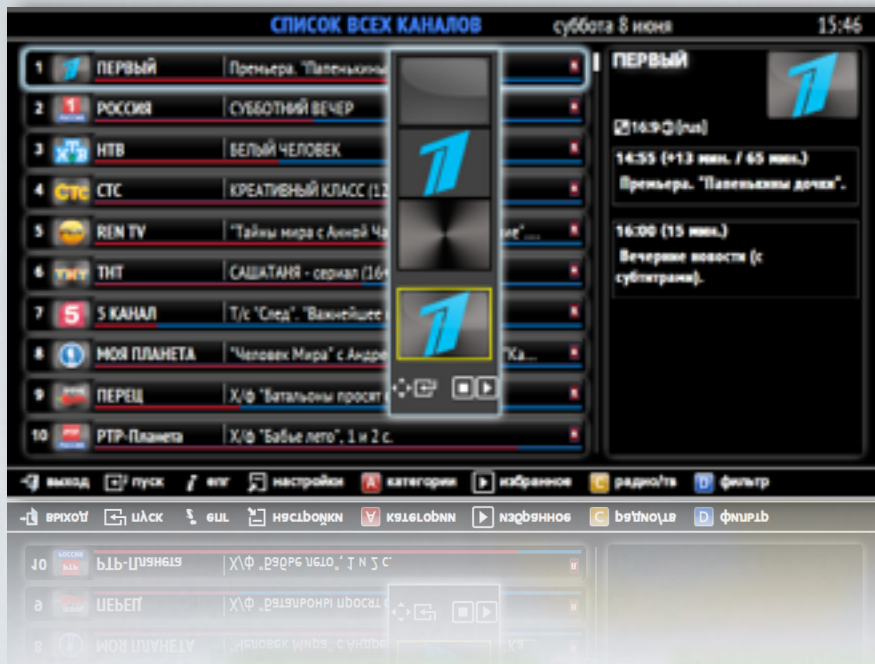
СПИСОК ВСЕХ КАНАЛОВ суббота 8 июня 15:46

| | | |
|---|---|---|
| 1 | ПЕРВЫЙ | Премьера. "Папенькины |
| 2 | РОССИЯ | СУББОТНИЙ ВЕЧЕР |
| 3 | НТВ | БЕЛЫЙ ЧЕЛОВЕК |
| 4 | СТС | КРЕАТИВНЫЙ КЛАСС (12 |
| 5 | REN TV | "Тайны мира с Анной Ча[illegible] ие"... |
| 6 | ТНТ | САШАТАНЯ - сериал (16+ |
| 7 | 5 КАНАЛ | Т/с "След". "Важнейшее |
| 8 | МОЯ ПЛАНЕТА | "Человек Мира" с Андре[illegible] "Ка... |
| 9 | ПЕРЕЦ | Х/ф "Батальоны просят |
| 10 | РТР-Планета | Х/ф "Бабье лето". 1 и 2 с. |

ПЕРВЫЙ

16:9 (rus)

14:55 (+13 мин. / 65 мин.)
Премьера. "Папенькины дочки".

16:00 (15 мин.)
Вечерние новости (с субтитрами).

выход пуск епг настройки A категории избранное C радио/тв D фильтр

выход пуск епг настройки A категории избранное C радио/тв D фильтр

10 РТР-Планета Х/ф "Бабье лето". 1 и 2 с.
9 ПЕРЕЦ Х/ф "Батальоны просят
8 МОЯ ПЛАНЕТА "Человек Мира" с Андре